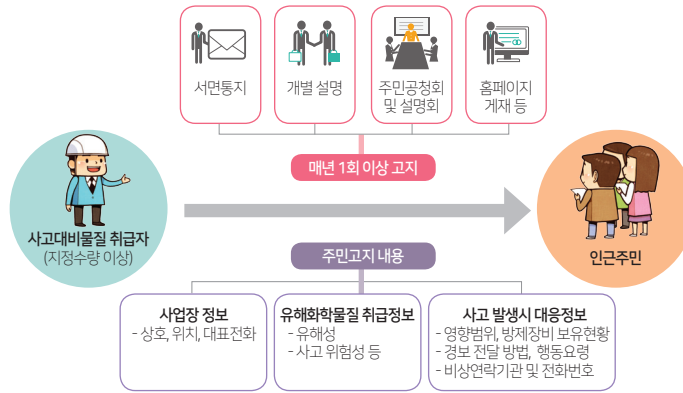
서면통지

개별 설명

주민공청회 및 설명회

홈페이지 게재 등

매년 1회 이상 고지

사고대비물질 취급자
(지정수량 이상)

인근주민

주민고지 내용

사업장 정보
- 상호, 위치, 대표전화

유해화학물질 취급정보
- 유해성
- 사고 위험성 등

사고 발생시 대응정보
- 영향범위, 방제장비 보유현황
- 경보 전달 방법, 행동요령
- 비상연락기관 및 전화번호